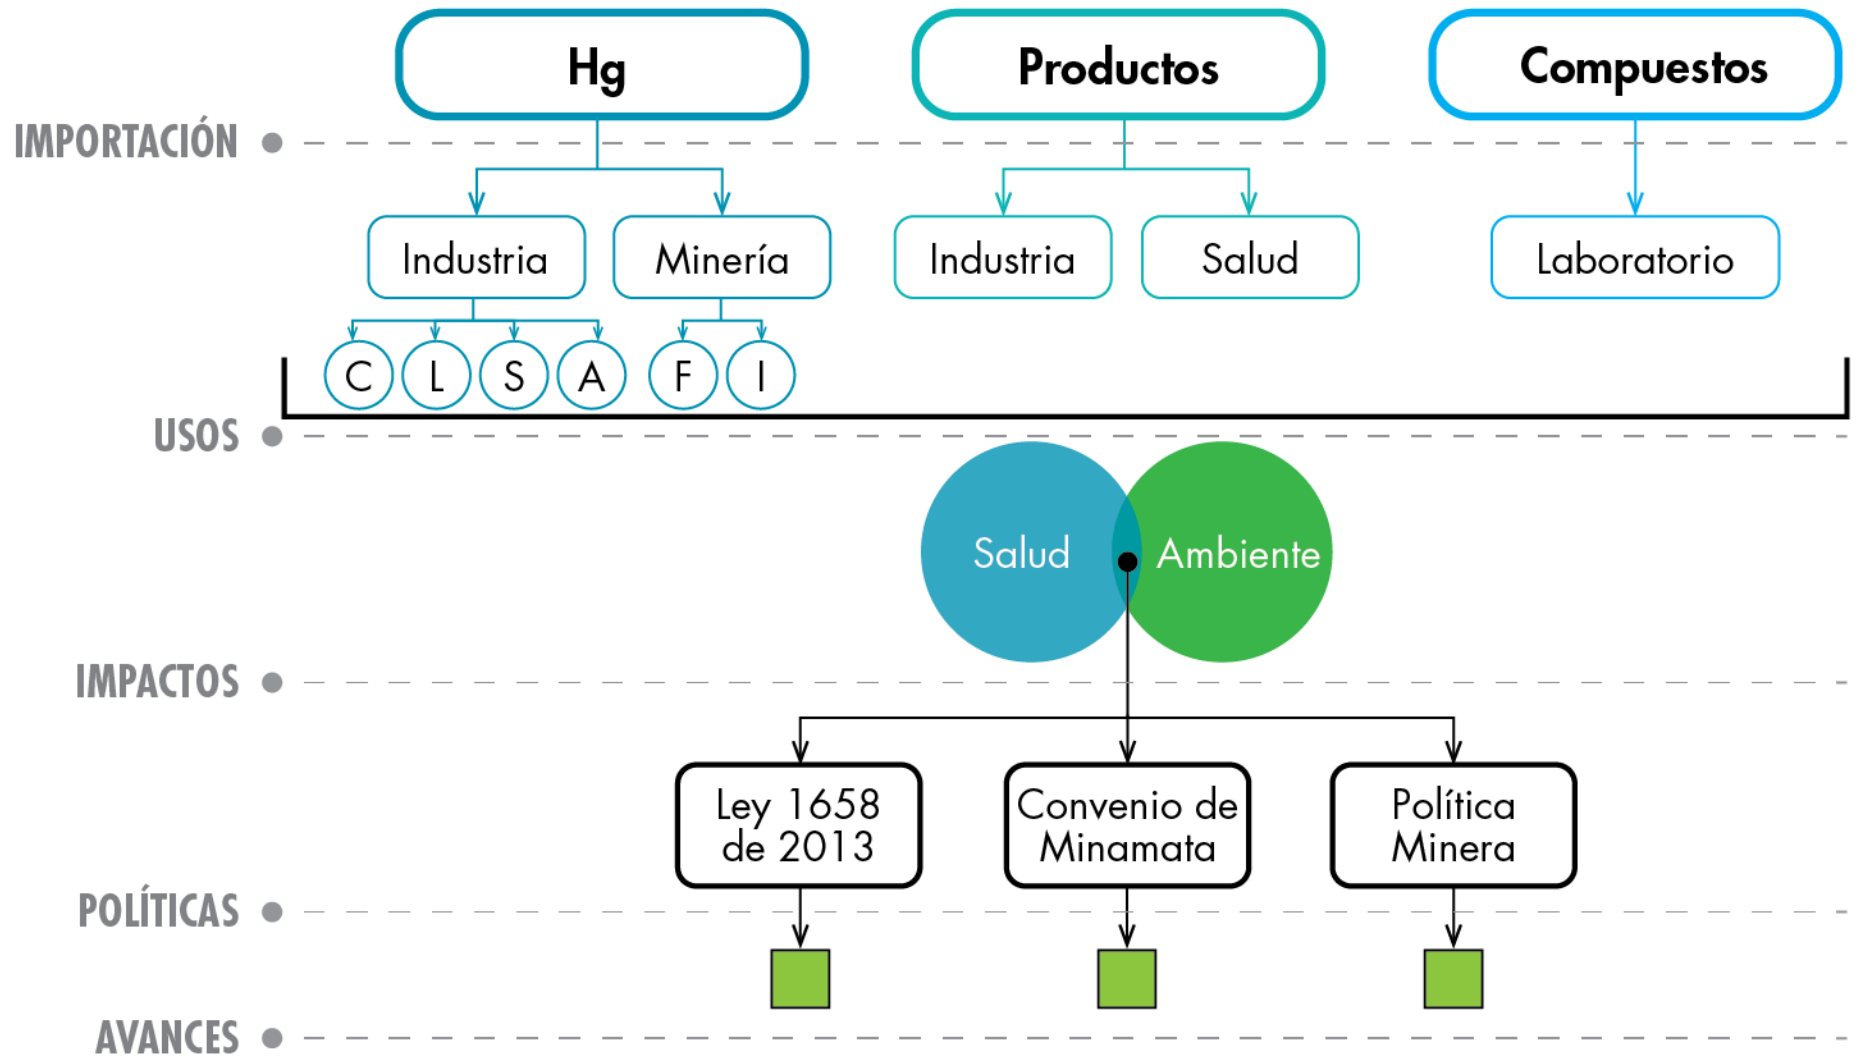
Hg

Productos

Compuestos

IMPORTACIÓN

Industria

Minería

Industria

Salud

Laboratorio

C L S A F I

USOS

Salud

Ambiente

IMPACTOS

Ley 1658 de 2013

Convenio de Minamata

Política Minera

POLÍTICAS

AVANCES